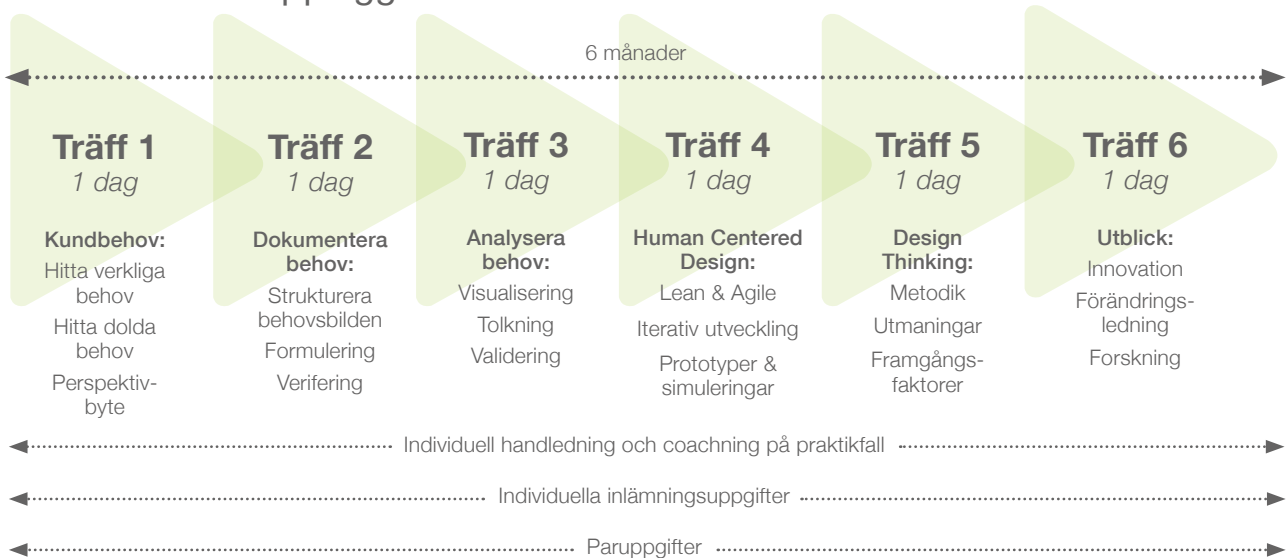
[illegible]

6 månader

Träff 1
1 dag
Kundbehov:
Hitta verkliga behov
Hitta dolda behov
Perspektivbyte

Träff 2
1 dag
Dokumentera behov:
Strukturera behovsbilden
Formulering
Verifering

Träff 3
1 dag
Analysera behov:
Visualisering
Tolkning
Validering

Träff 4
1 dag
Human Centered Design:
Lean & Agile
Iterativ utveckling
Prototyper & simuleringar

Träff 5
1 dag
Design Thinking:
Metodik
Utmaningar
Framgångsfaktorer

Träff 6
1 dag
Utblick:
Innovation
Förändringsledning
Forskning

Individuell handledning och coachning på praktikfall

Individuella inlämningsuppgifter

Paruppgifter